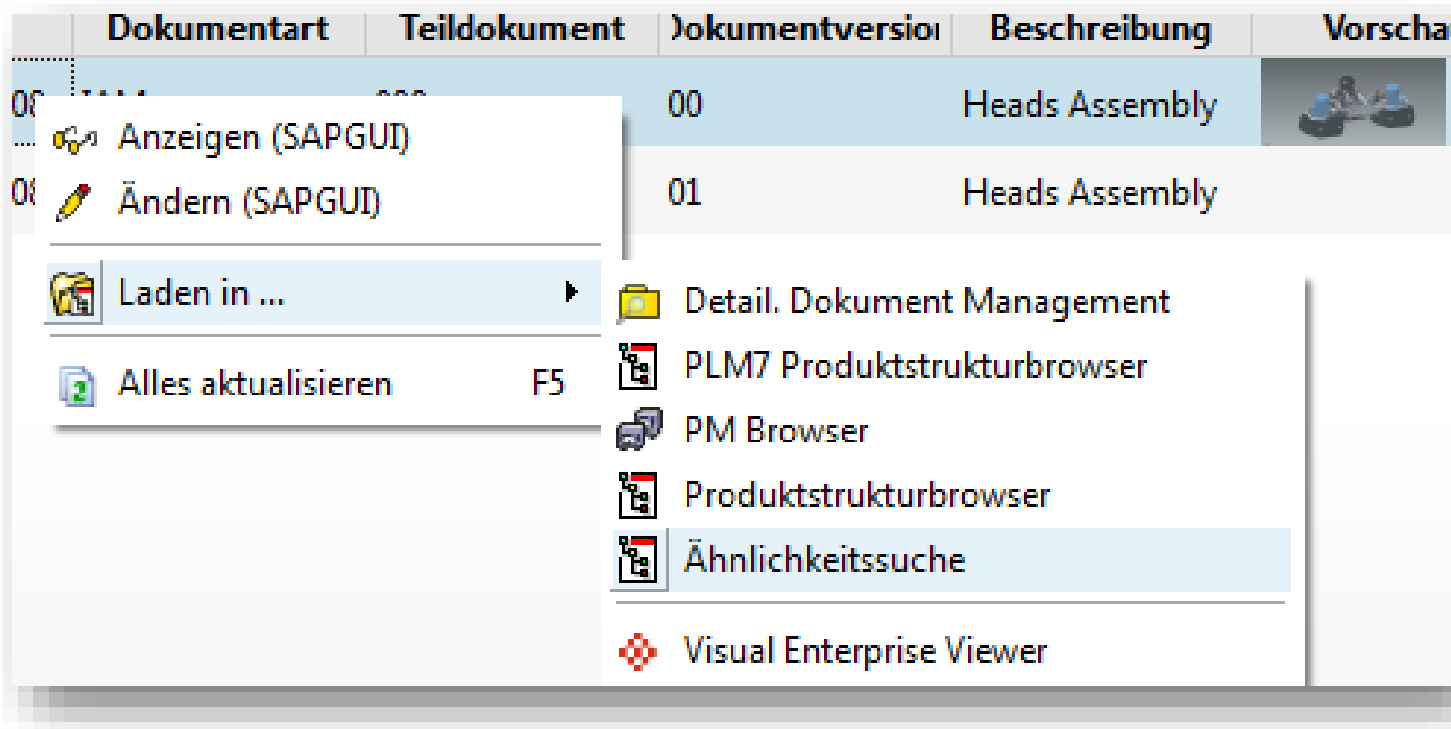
| | Dokumentart | Teildokument | Dokumentversio | Beschreibung | Vorscha |
|---|---|---|---|---|---|
| 08 | IAM | 000 | 00 | Heads Assembly | |
| 08 | | | 01 | Heads Assembly | |

Anzeigen (SAPGUI)
Ändern (SAPGUI)
Laden in ...
Alles aktualisieren F5

Detail. Dokument Management
PLM7 Produktstrukturbrowser
PM Browser
Produktstrukturbrowser
Ähnlichkeitssuche
Visual Enterprise Viewer